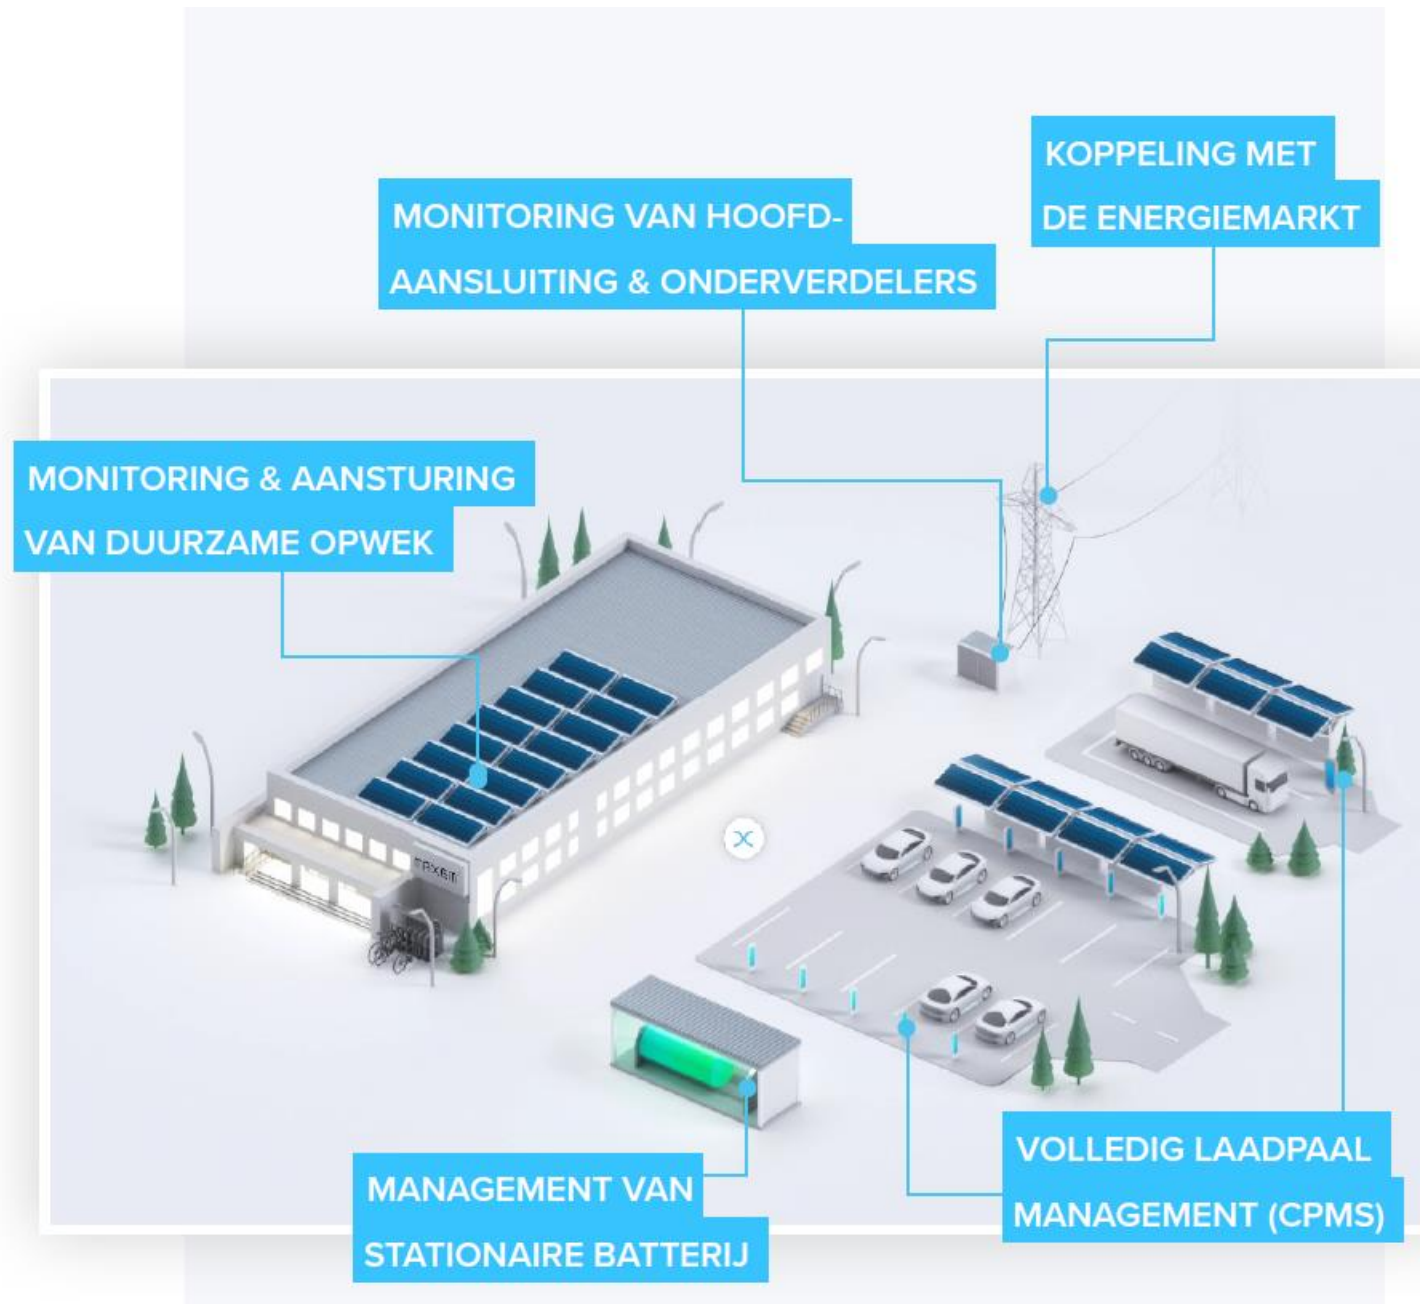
KOPPELING MET DE ENERGIEMARKT

MONITORING VAN HOOFD-AANSLUITING & ONDERVERDELERS

MONITORING & AANSTURING VAN DUURZAME OPWEK

maxem

MANAGEMENT VAN STATIONAIRE BATTERIJ

VOLLEDIG LAADPAAL MANAGEMENT (CPMS)